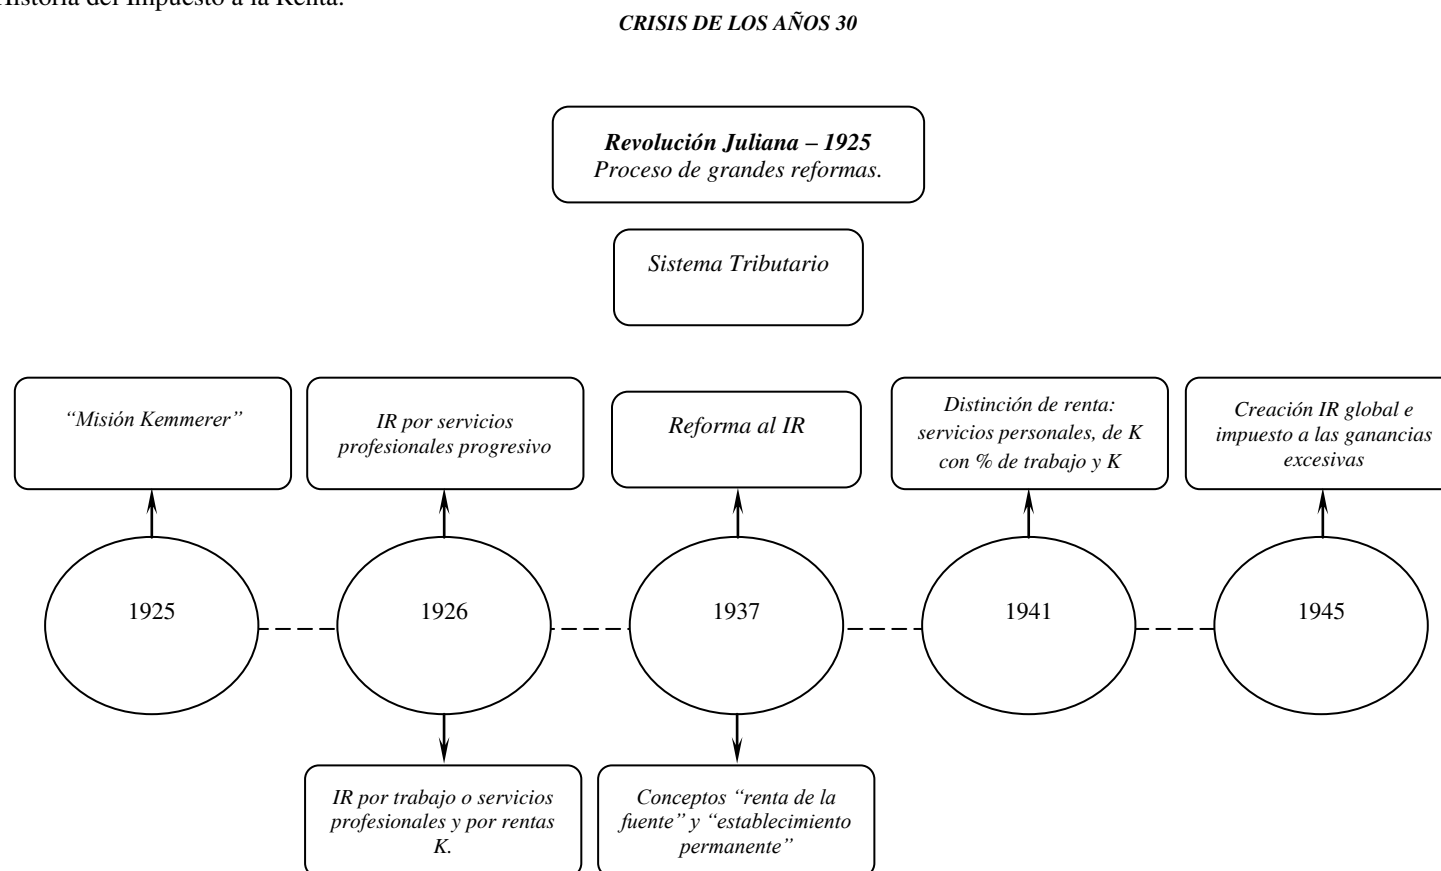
istoria del Impuesto a la Renta.

CRISIS DE LOS AÑOS 30

Revolución Juliana – 1925
Proceso de grandes reformas.

Sistema Tributario

"Misión Kemmerer"

IR por servicios profesionales progresivo

Reforma al IR

Distinción de renta: servicios personales, de K con % de trabajo y K

Creación IR global e impuesto a las ganancias excesivas

1925

1926

1937

1941

1945

IR por trabajo o servicios profesionales y por rentas K.

Conceptos "renta de la fuente" y "establecimiento permanente"